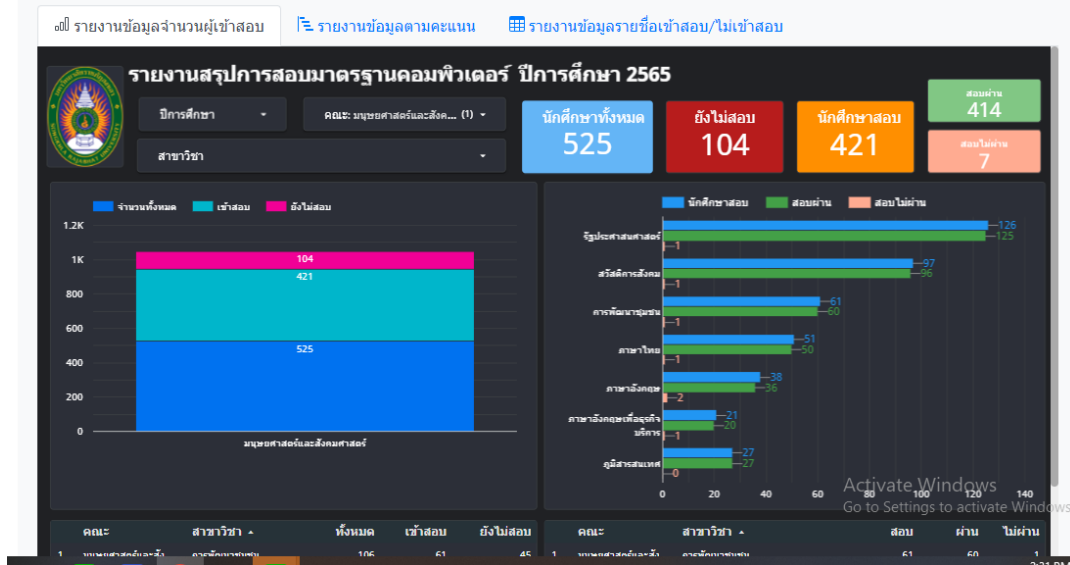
รายงานข้อมูลจำนวนผู้เข้าสอบ | รายงานข้อมูลตามคะแนน | รายงานข้อมูลรายชื่อเข้าสอบ/ไม่เข้าสอบ

รายงานสรุปการสอบมาตรฐานคอมพิวเตอร์ ปีการศึกษา 2565

ปีการศึกษา
คณะ: มนุษยศาสตร์และสังค... (1)
สาขาวิชา

นักศึกษาทั้งหมด
525

ยังไม่สอบ
104

นักศึกษาสอบ
421

สอบผ่าน
414

สอบไม่ผ่าน
7

จำนวนทั้งหมด | เข้าสอบ | ยังไม่สอบ

1.2K
1K
800
600
400
200
0

104
421
525

มนุษยศาสตร์และสังคมศาสตร์

นักศึกษาสอบ | สอบผ่าน | สอบไม่ผ่าน

รัฐประศาสนศาสตร์ 126 125 1
สวัสดิการสังคม 97 96 1
การพัฒนาชุมชน 61 60 1
ภาษาไทย 51 50 1
ภาษาอังกฤษ 38 36 2
ภาษาอังกฤษเพื่อธุรกิจบริการ 21 20 1
ภูมิสารสนเทศ 27 27 0

0 20 40 60 80 100 120 140

Activate Windows
Go to Settings to activate Windows.

| | คณะ | สาขาวิชา | ทั้งหมด | เข้าสอบ | ยังไม่สอบ |
|---|---|---|---|---|---|
| 1 | มนุษยศาสตร์และสัง | การพัฒนาชุมชน | 106 | 61 | 45 |

| | คณะ | สาขาวิชา | สอบ | ผ่าน | ไม่ผ่าน |
|---|---|---|---|---|---|
| 1 | มนุษยศาสตร์และสัง | การพัฒนาชุมชน | 61 | 60 | 1 |